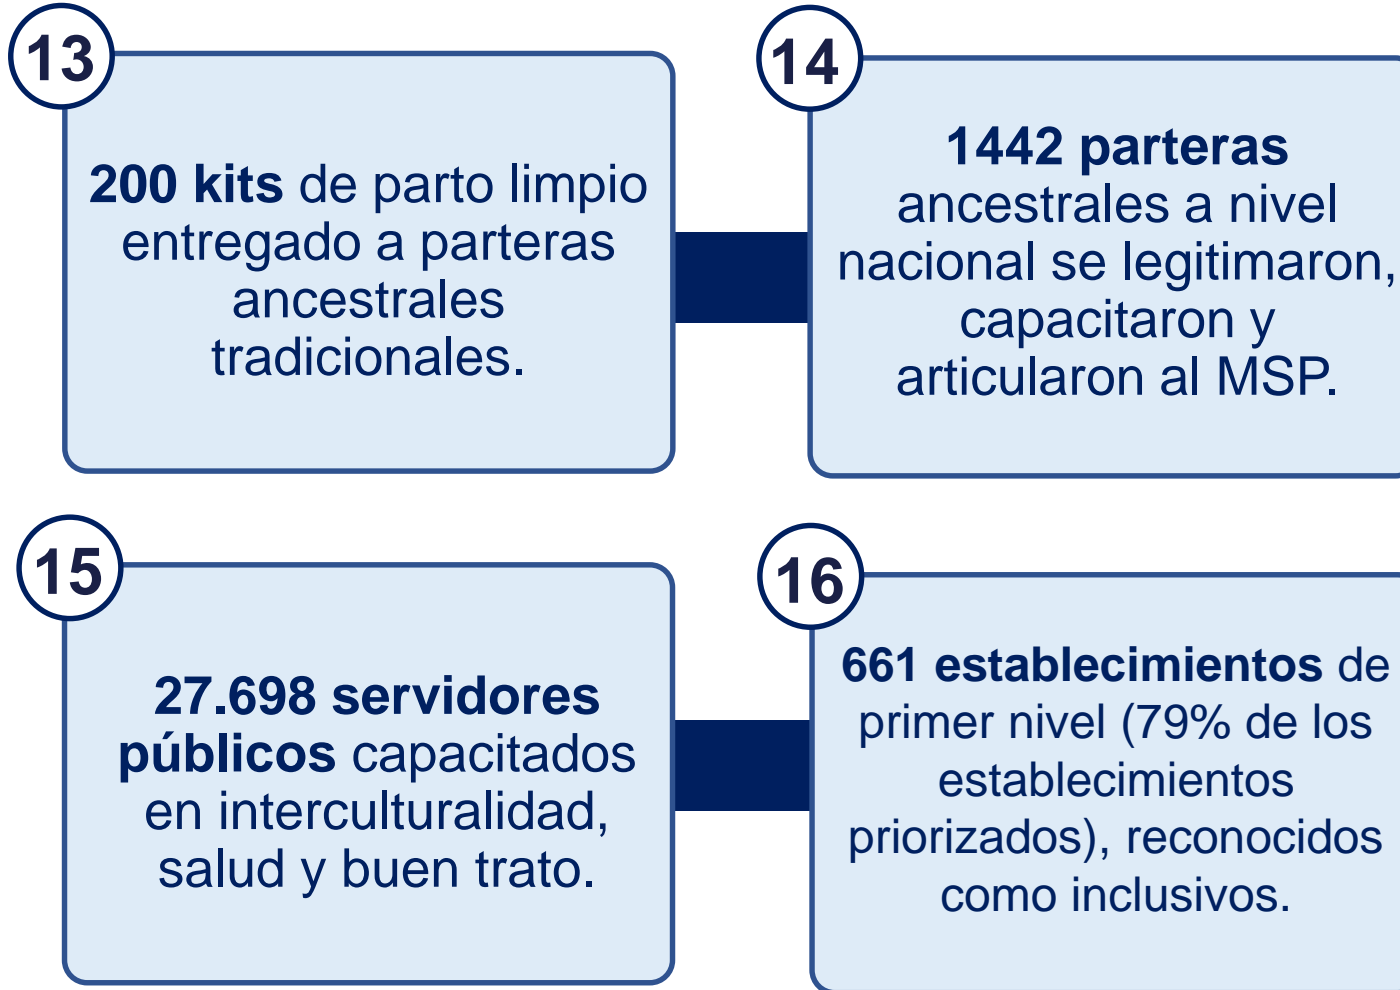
13

200 kits de parto limpio entregado a parteras ancestrales tradicionales.

14

1442 parteras ancestrales a nivel nacional se legitimaron, capacitaron y articularon al MSP.

15

27.698 servidores públicos capacitados en interculturalidad, salud y buen trato.

16

661 establecimientos de primer nivel (79% de los establecimientos priorizados), reconocidos como inclusivos.